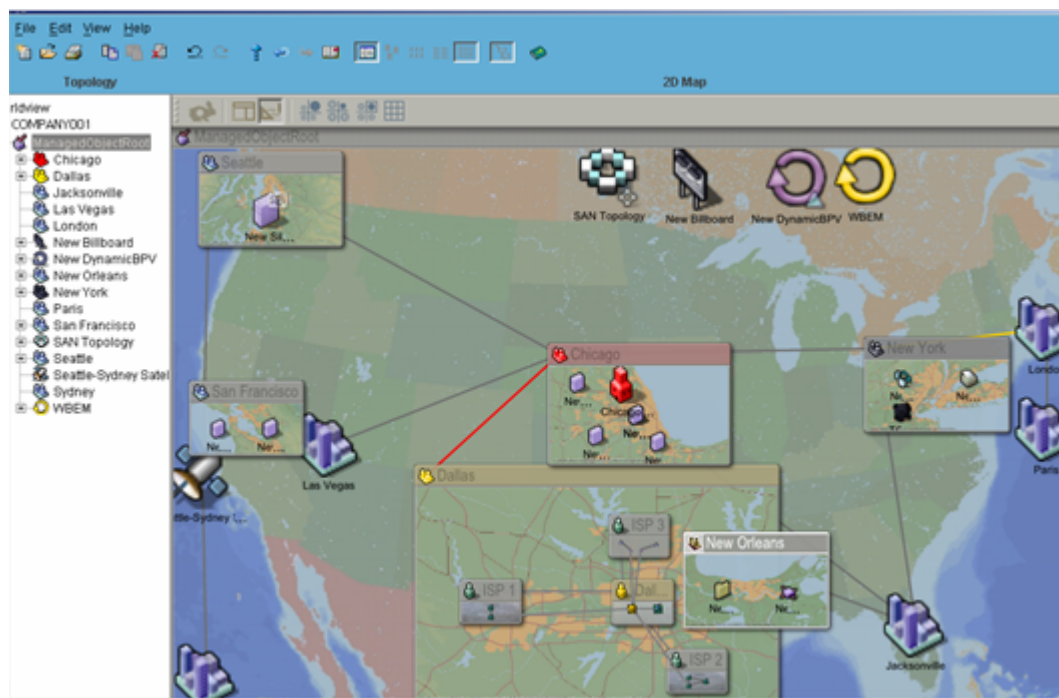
File Edit View Help

Topology

2D Map

rldview
COMPANY001
ManagedObjectRoot
Chicago
Dallas
Jacksonville
Las Vegas
London
New Billboard
New DynamicBPV
New Orleans
New York
Paris
San Francisco
SAN Topology
Seattle
Seattle-Sydney Satel
Sydney
WBEM

ManagedObjectRoot
Seattle
New Sil...
SAN Topology
New Billboard
New DynamicBPV
WBEM
Chicago
Ne...
Chicag...
Ne...
Ne...
Ne...
New York
Ni...
Ni...
London
San Francisco
Ne...
Ne...
Las Vegas
ttle-Sydney (...
Paris
Dallas
ISP 3
New Orleans
Ne...
Ne...
ISP 1
Dal
ISP 2
Jacksonville